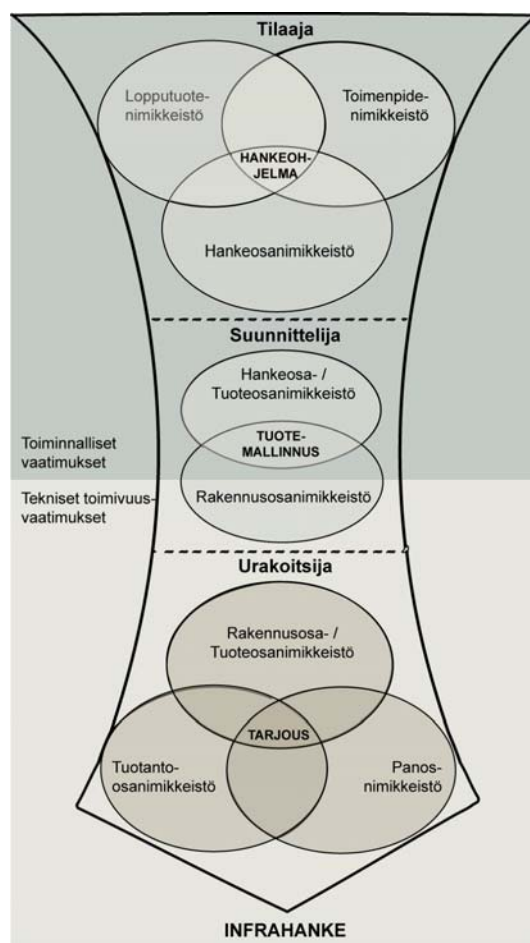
Tilaaja

Lopputuotenimikkeistö

Toimenpidenimikkeistö

HANKEOHJELMA

Hankeosanimikkeistö

Suunnittelija

Hankeosa- / Tuoteosanimikkeistö

TUOTEMALLINNUS

Rakennusosanimikkeistö

Toiminnalliset vaatimukset

Tekniset toimivuusvaatimukset

Urakoitsija

Rakennusosa- / Tuoteosanimikkeistö

TARJOUS

Tuotanto-osanimikkeistö

Panosnimikkeistö

INFRAHANKE